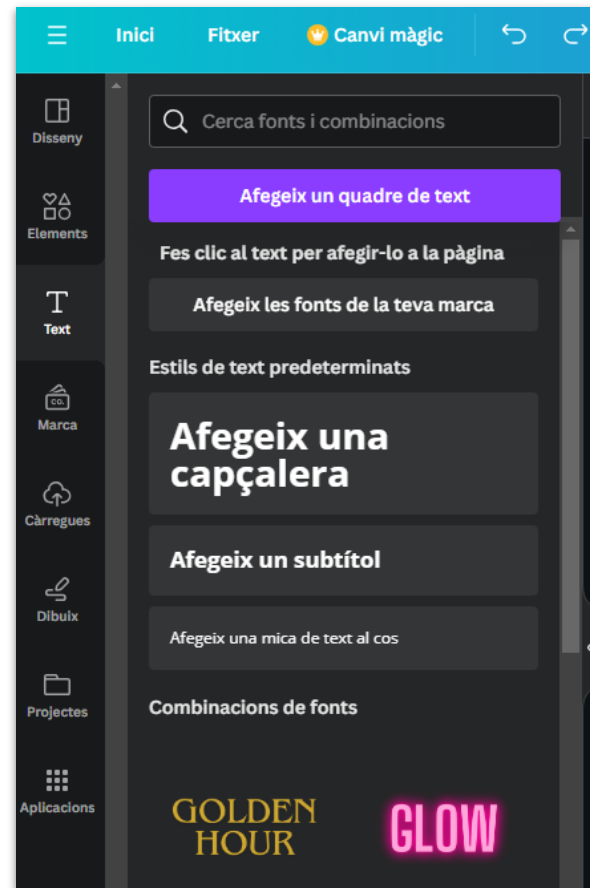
Inici Fitxer Canvi màgic

Disseny
Elements
Text
Marca
Càrregues
Dibuix
Projectes
Aplicacions

Cerca fonts i combinacions

Afegeix un quadre de text

Fes clic al text per afegir-lo a la pàgina

Afegeix les fonts de la teva marca

Estils de text predeterminats

Afegeix una capçalera

Afegeix un subtítol

Afegeix una mica de text al cos

Combinacions de fonts

GOLDEN HOUR

GLOW